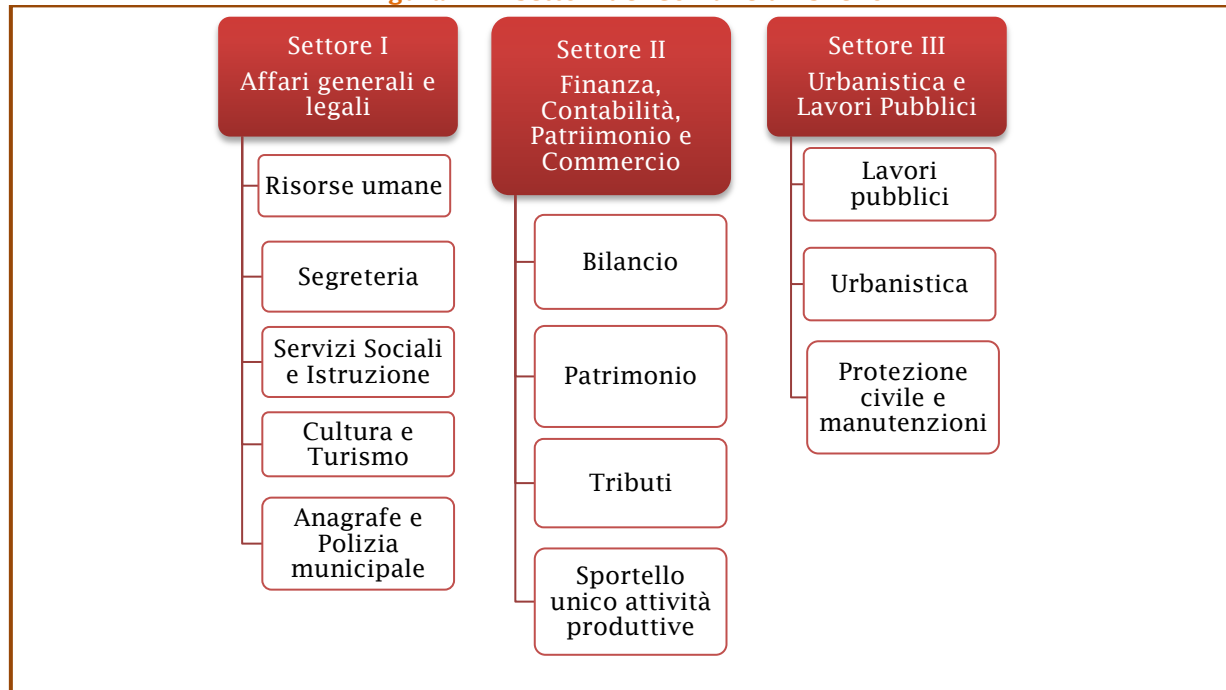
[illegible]

Settore I
Affari generali e legali

Risorse umane

Segreteria

Servizi Sociali e Istruzione

Cultura e Turismo

Anagrafe e Polizia municipale

Settore II
Finanza, Contabilità, Patriimonio e Commercio

Bilancio

Patrimonio

Tributi

Sportello unico attività produttive

Settore III
Urbanistica e Lavori Pubblici

Lavori pubblici

Urbanistica

Protezione civile e manutenzioni